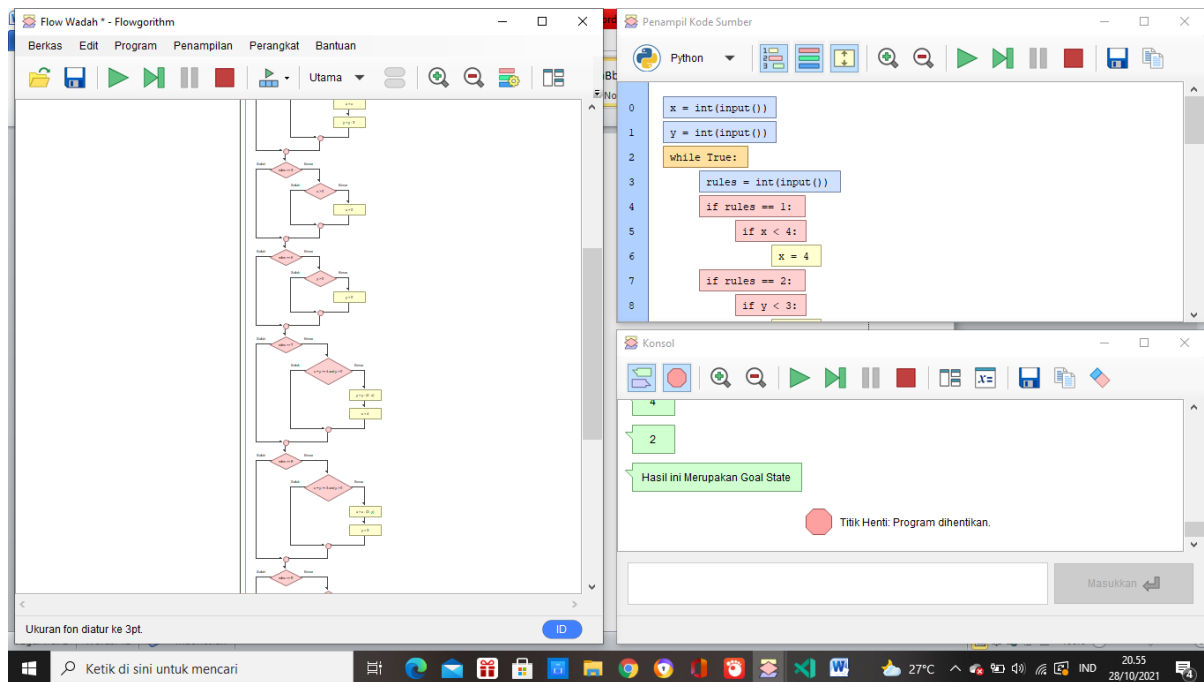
Flow Wadah * - Flowgorithm

Berkas Edit Program Penampilan Perangkat Bantuan

Utama

Ukuran fon diatur ke 3pt.

ID

Penampil Kode Sumber

Python

0 x = int(input())
1 y = int(input())
2 while True:
3 rules = int(input())
4 if rules == 1:
5 if x < 4:
6 x = 4
7 if rules == 2:
8 if y < 3:

Konsol

4

2

Hasil ini Merupakan Goal State

Titik Henti: Program dihentikan.

Masukkan

Ketik di sini untuk mencari

27°C IND 20.55 28/10/2021